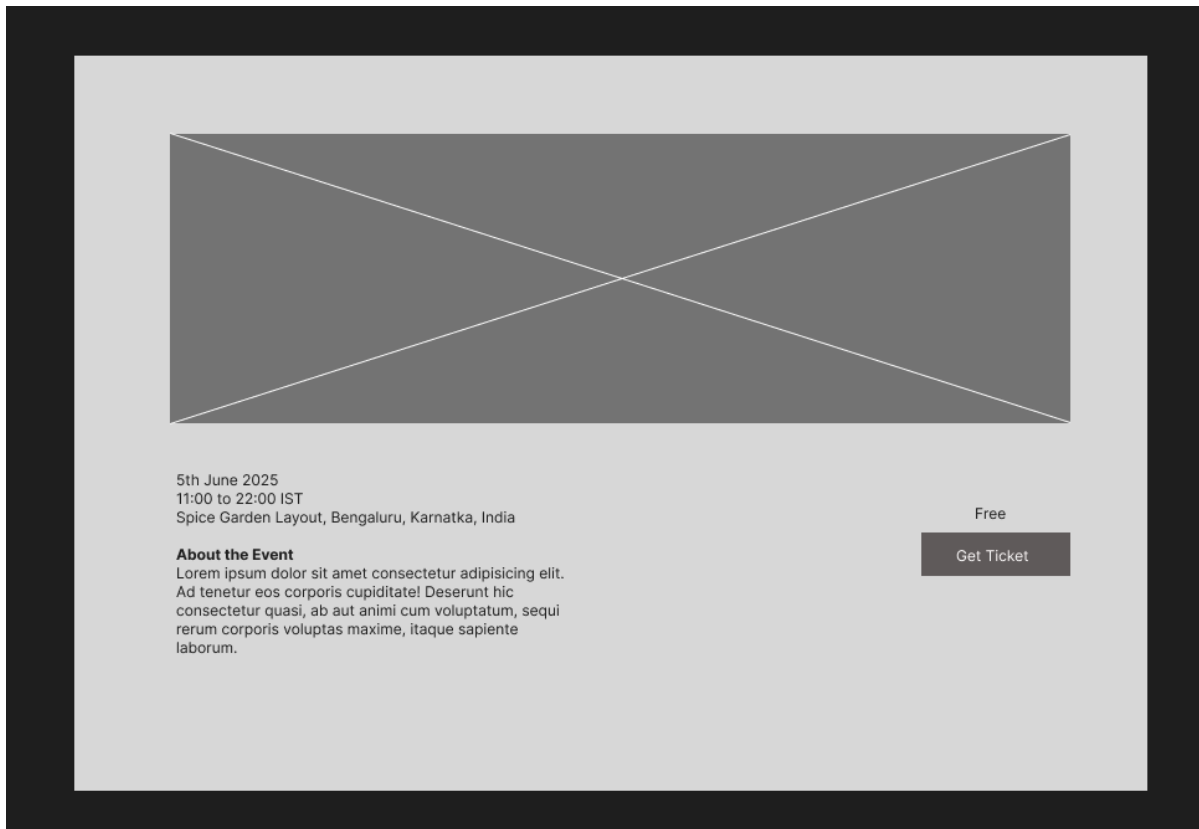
5th June 2025
11:00 to 22:00 IST
Spice Garden Layout, Bengaluru, Karnatka, India

About the Event
Lorem ipsum dolor sit amet consectetur adipisicing elit. Ad tenetur eos corporis cupiditate! Deserunt hic consectetur quasi, ab aut animi cum voluptatum, sequi rerum corporis voluptas maxime, itaque sapiente laborum.

Free

Get Ticket